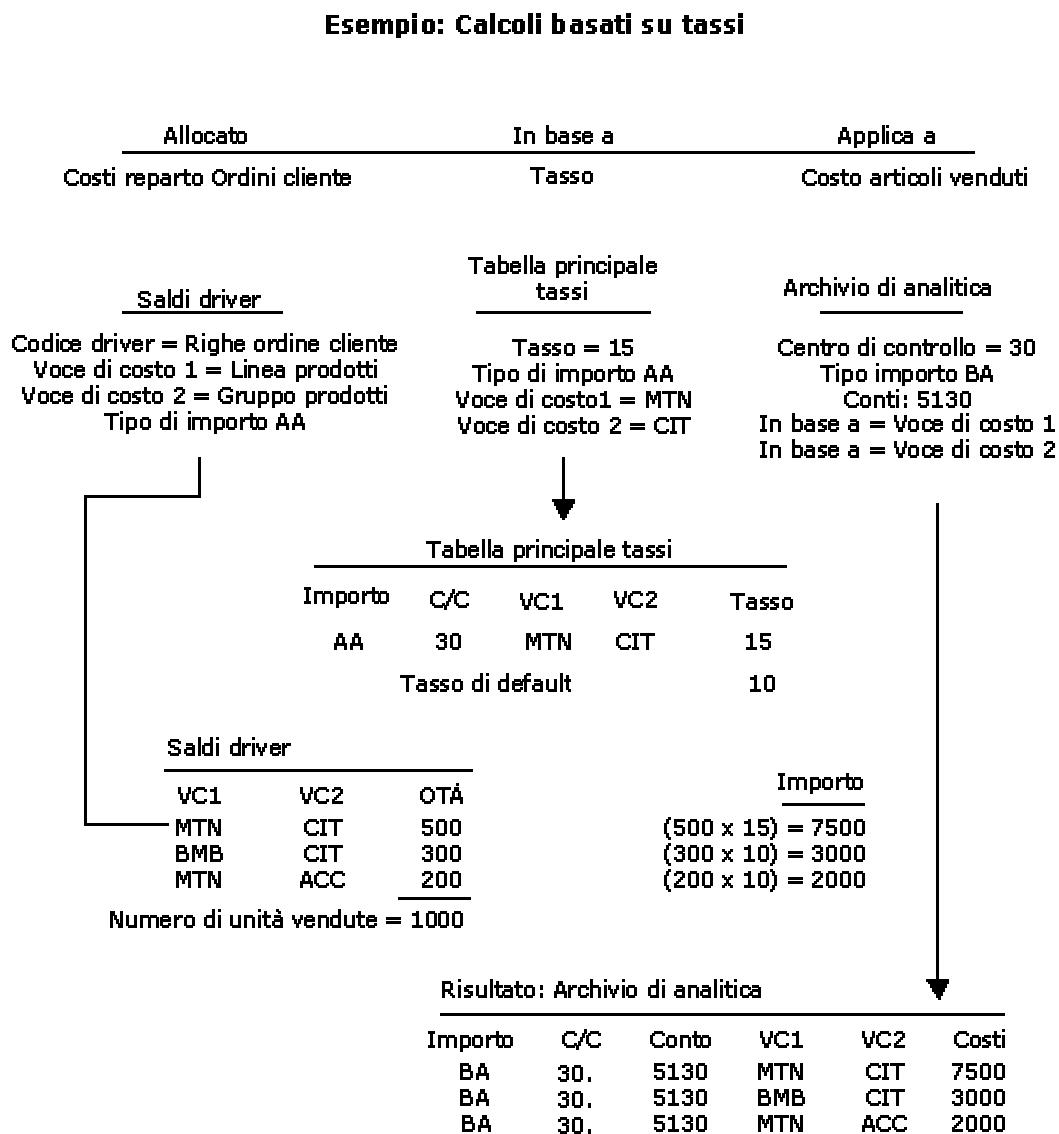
**Esempio: Calcoli basati su tassi**

| Allocato | In base a | Applica a |
|---|---|---|
| Costi reparto Ordini cliente | Tasso | Costo articoli venduti |

Saldi driver

Codice driver = Righe ordine cliente
Voce di costo 1 = Linea prodotti
Voce di costo 2 = Gruppo prodotti
Tipo di importo AA

Tabella principale tassi

Tasso = 15
Tipo di importo AA
Voce di costo1 = MTN
Voce di costo 2 = CIT

Archivio di analitica

Centro di controllo = 30
Tipo importo BA
Conti: 5130
In base a = Voce di costo 1
In base a = Voce di costo 2

Tabella principale tassi

| Importo | C/C | VC1 | VC2 | Tasso |
|---|---|---|---|---|
| AA | 30 | MTN | CIT | 15 |
| | Tasso di default | | | 10 |

Saldi driver

| VC1 | VC2 | OTÁ |
|---|---|---|
| MTN | CIT | 500 |
| BMB | CIT | 300 |
| MTN | ACC | 200 |

Numero di unità vendute = 1000

Importo

(500 x 15) = 7500
(300 x 10) = 3000
(200 x 10) = 2000

Risultato: Archivio di analitica

| Importo | C/C | Conto | VC1 | VC2 | Costi |
|---|---|---|---|---|---|
| BA | 30. | 5130 | MTN | CIT | 7500 |
| BA | 30. | 5130 | BMB | CIT | 3000 |
| BA | 30. | 5130 | MTN | ACC | 2000 |